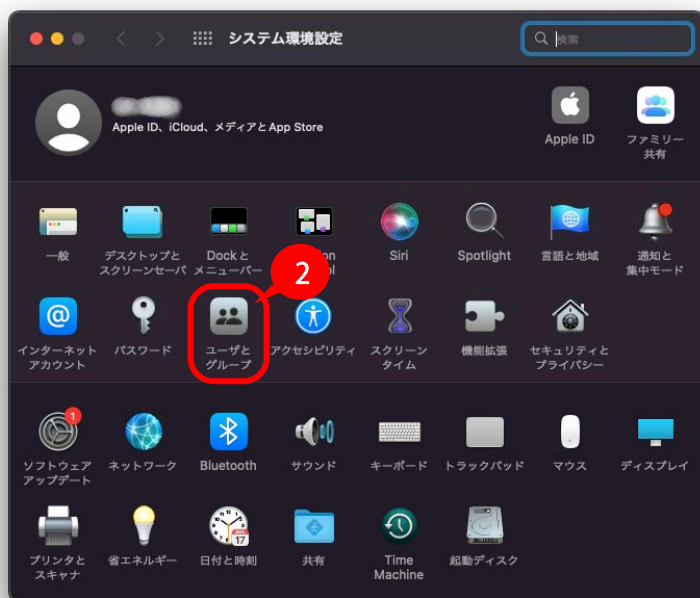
システム環境設定

検索

Apple ID、iCloud、メディアと App Store

Apple ID

ファミリー共有

一般

デスクトップとスクリーンセーバ

Dockとメニューバー

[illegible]

Siri

Spotlight

言語と地域

通知と集中モード

2

インターネットアカウント

パスワード

ユーザとグループ

アクセシビリティ

スクリーンタイム

機能拡張

セキュリティとプライバシー

1

ソフトウェアアップデート

ネットワーク

Bluetooth

サウンド

キーボード

トラックパッド

マウス

ディスプレイ

プリンタとスキャナ

省エネルギー

17

日付と時刻

共有

Time Machine

起動ディスク